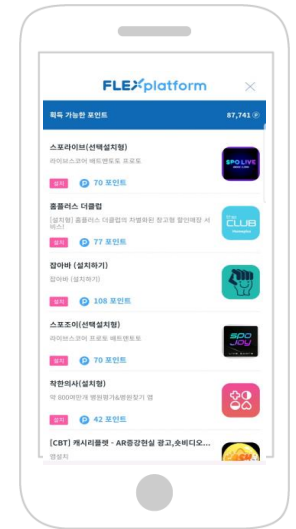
FLEXplatform

획득 가능한 포인트 87,741

스포라이브(선택설치형)
라이브스코어 배트맨토토 프로토
설치 70 포인트
SPO LIVE

홈플러스 더클럽
(설치형) 홈플러스 더클럽의 차별화된 창고형 할인매장 서비스!
설치 77 포인트
THE CLUB

잡아바 (설치하기)
잡아바
설치 108 포인트

스포조이(선택설치형)
라이브스코어 프로토 배트맨토토
설치 70 포인트
SPO JOY

착한의사(설치형)
약 800만건 병원평가&병원찾기 앱
설치 42 포인트

[CBT] 캐시리플렛 - AR증강현실 광고,숏비디오...
앱설치